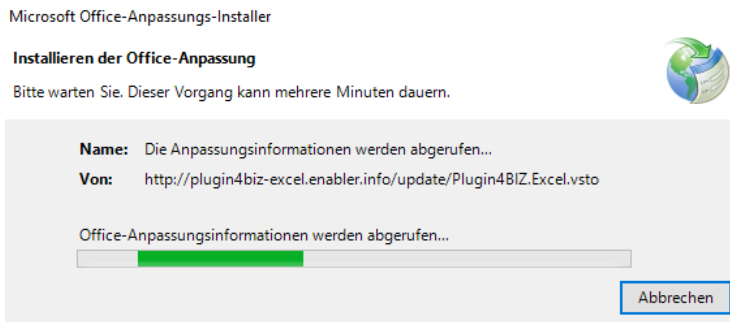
Microsoft Office-Anpassungs-Installer

Installieren der Office-Anpassung

Bitte warten Sie. Dieser Vorgang kann mehrere Minuten dauern.

Name: Die Anpassungsinformationen werden abgerufen...
Von: http://plugin4biz-excel.enabler.info/update/Plugin4BIZ.Excel.vsto

Office-Anpassungsinformationen werden abgerufen...

Abbrechen